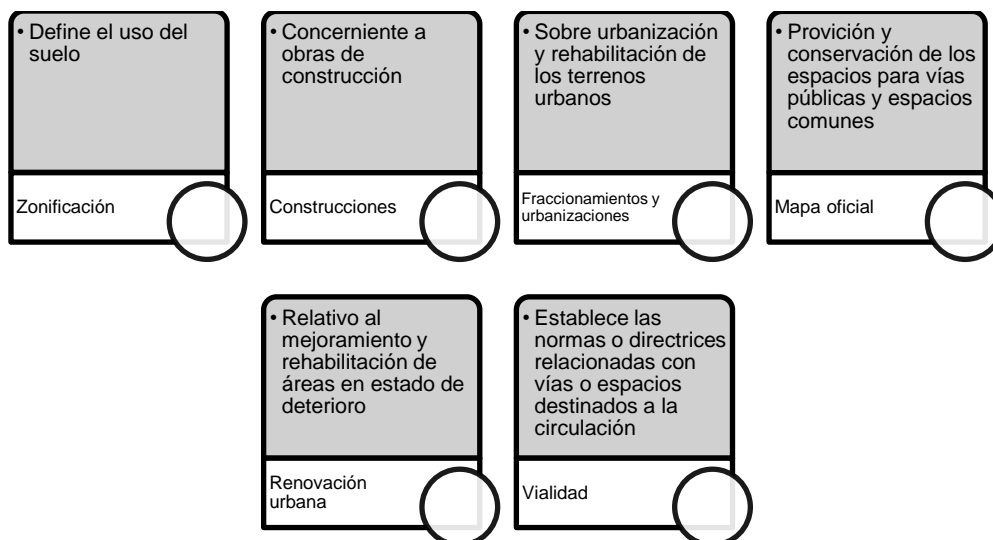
• Define el uso del suelo

Zonificación

• Concerniente a obras de construcción

Construcciones

• Sobre urbanización y rehabilitación de los terrenos urbanos

Fraccionamientos y urbanizaciones

• Provición y conservación de los espacios para vías públicas y espacios comunes

Mapa oficial

• Relativo al mejoramiento y rehabilitación de áreas en estado de deterioro

Renovación urbana

• Establece las normas o directrices relacionadas con vías o espacios destinados a la circulación

Vialidad